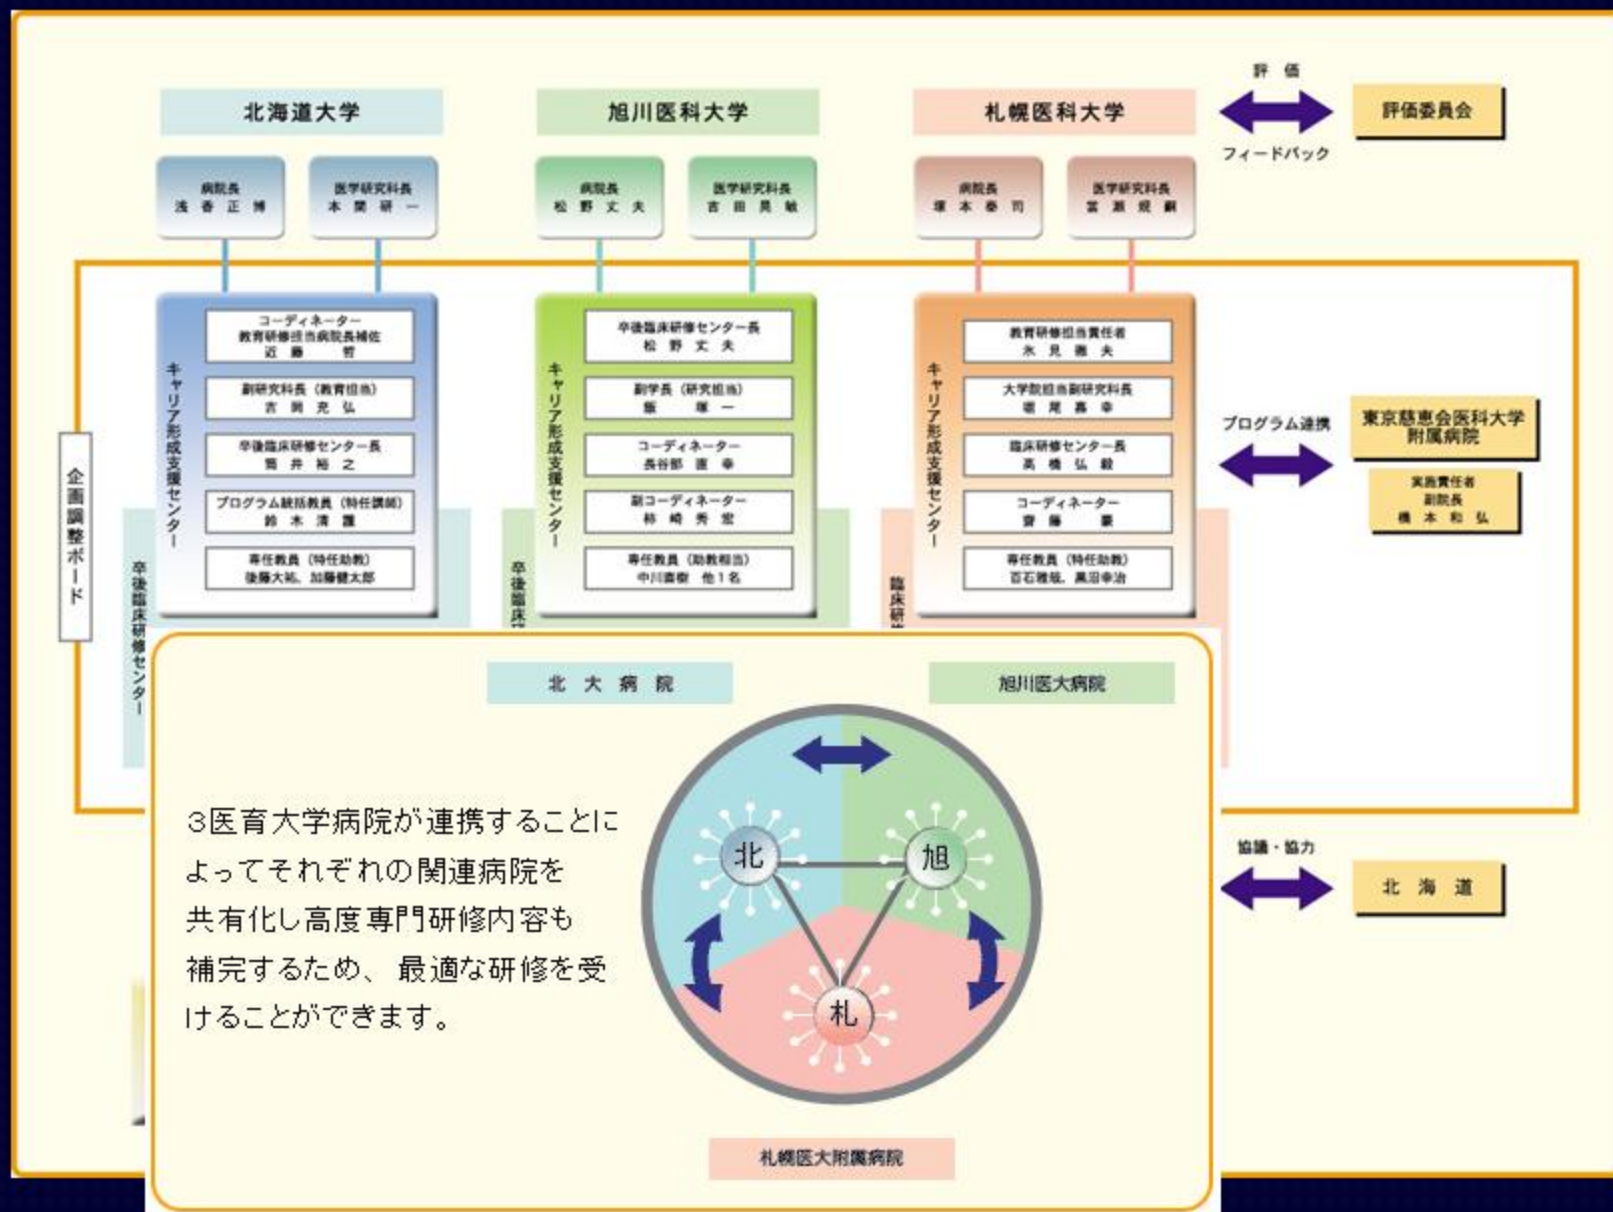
北海道大学

旭川医科大学

札幌医科大学

評価

評価委員会

フィードバック

病院長
浅香正博

医学研究科長
本間研一

病院長
松野丈夫

医学研究科長
吉田晃敏

病院長
塚本泰司

医学研究科長
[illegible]

キャリア形成支援センター

コーディネーター
教育研修担当病院長補佐
近藤哲

副研究科長（教育担当）
吉岡充弘

卒後臨床研修センター長
筒井裕之

プログラム統括教員（特任講師）
鈴木清護

専任教員（特任助教）
後藤大祐、加藤健太郎

キャリア形成支援センター

卒後臨床研修センター長
松野丈夫

副学長（研究担当）
飯塚一

コーディネーター
長谷部直幸

副コーディネーター
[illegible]

専任教員（助教相当）
中川直樹 他1名

キャリア形成支援センター

教育研修担当責任者
氷見徹夫

大学院担当副研究科長
堀尾嘉幸

臨床研修センター長
高橋弘毅

コーディネーター
齋藤豪

専任教員（特任助教）
百石雅哉、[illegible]

プログラム連携

東京慈恵会医科大学附属病院

実施責任者
副院長
橋本和弘

企画調整ボード

卒後臨床研修センター

卒後臨床

臨床研

北大病院

旭川医大病院

3医育大学病院が連携することによってそれぞれの関連病院を共有化し高度専門研修内容も補完するため、最適な研修を受けることができます。

北

旭

札

協議・協力

北海道

札幌医大附属病院